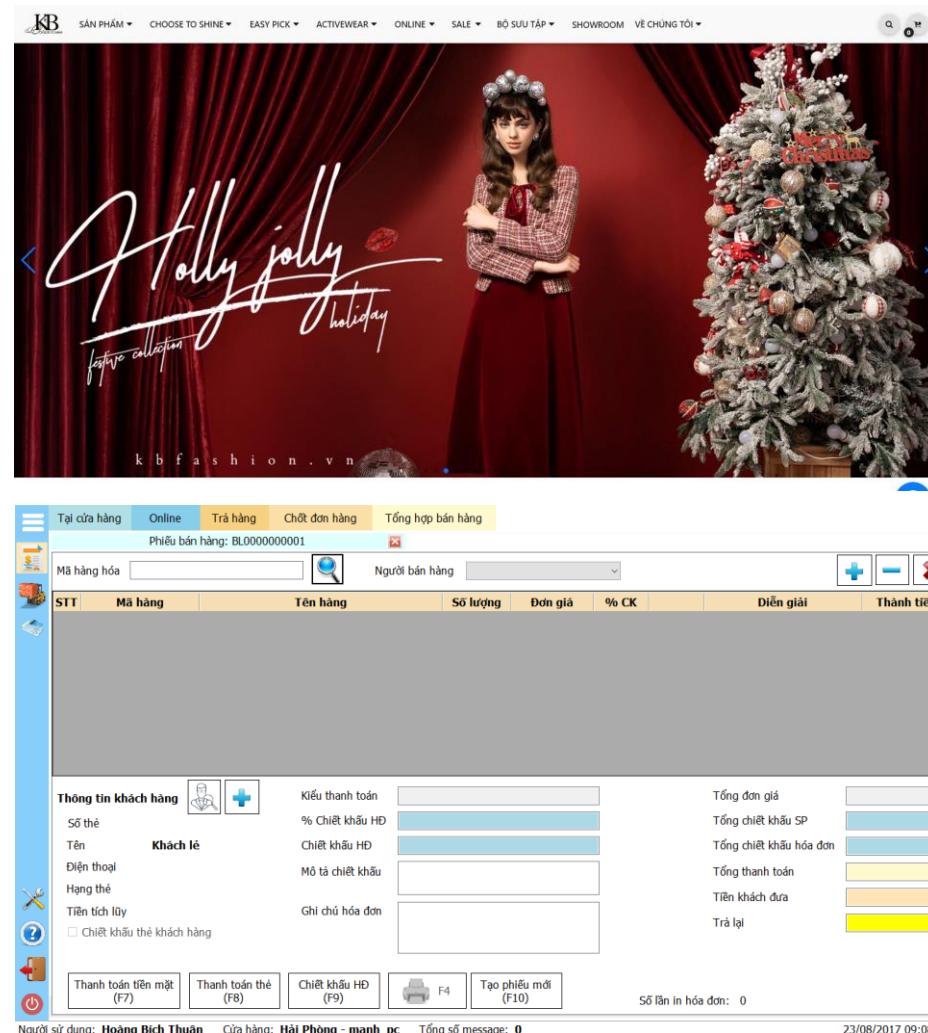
KB SẢN PHẨM CHOOSE TO SHINE EASY PICK ACTIVEWEAR ONLINE SALE BỘ SƯU TẬP SHOWROOM VỀ CHÚNG TÔI

0

Holly jolly holiday
festive collection

Merry Christmas

k b f a s h i o n . v n

Tại cửa hàng | Online | Trả hàng | Chốt đơn hàng | Tổng hợp bán hàng

Phiếu bán hàng: BL0000000001

Mã hàng hóa

Người bán hàng

| STT | Mã hàng | Tên hàng | Số lượng | Đơn giá | % CK | Diễn giải | Thành tiề |
|---|---|---|---|---|---|---|---|

Thông tin khách hàng
Số thẻ
Tên Khách lẻ
Điện thoại
Hạng thẻ
Tiền tích lũy
Chiết khấu thẻ khách hàng

Kiểu thanh toán
% Chiết khấu HĐ
Chiết khấu HĐ
Mô tả chiết khấu
Ghi chú hóa đơn

Tổng đơn giá
Tổng chiết khấu SP
Tổng chiết khấu hóa đơn
Tổng thanh toán
Tiền khách đưa
Trả lại

Thanh toán tiền mặt (F7)
Thanh toán thẻ (F8)
Chiết khấu HĐ (F9)
F4
Tạo phiếu mới (F10)
Số lần in hóa đơn: 0

Người sử dụng: Hoàng Bích Thuận Cửa hàng: Hải Phòng - manh_pc Tổng số message: 0 23/08/2017 09:0